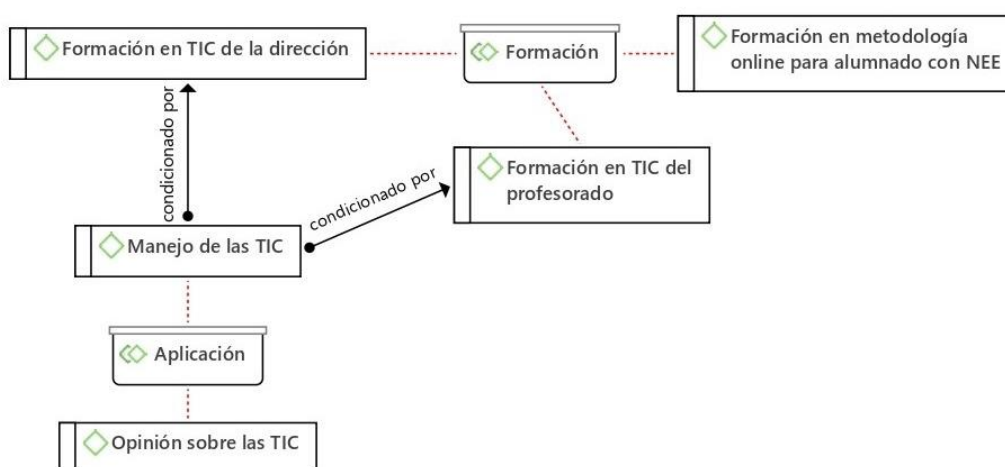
Formación en TIC de la dirección

Formación

Formación en metodología online para alumnado con NEE

condicionado por

Formación en TIC del profesorado

condicionado por

Manejo de las TIC

Aplicación

Opinión sobre las TIC